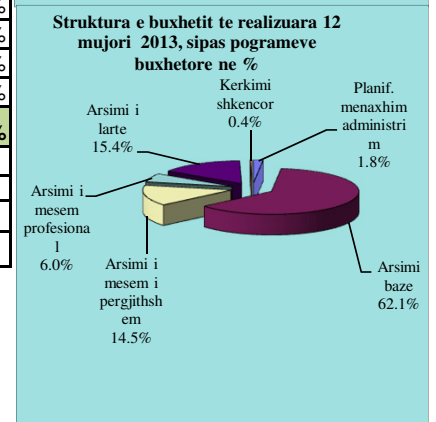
Struktura e buxhetit te realizuara 12 mujori 2013, sipas pogrameve buxhetore ne %

Kerkimi shkencor 0.4%

Planif. menaxhim administrim 1.8%

Arsimi i larte 15.4%

Arsimi i mesem profesional 6.0%

Arsimi i mesem i pergjithshem 14.5%

Arsimi baze 62.1%